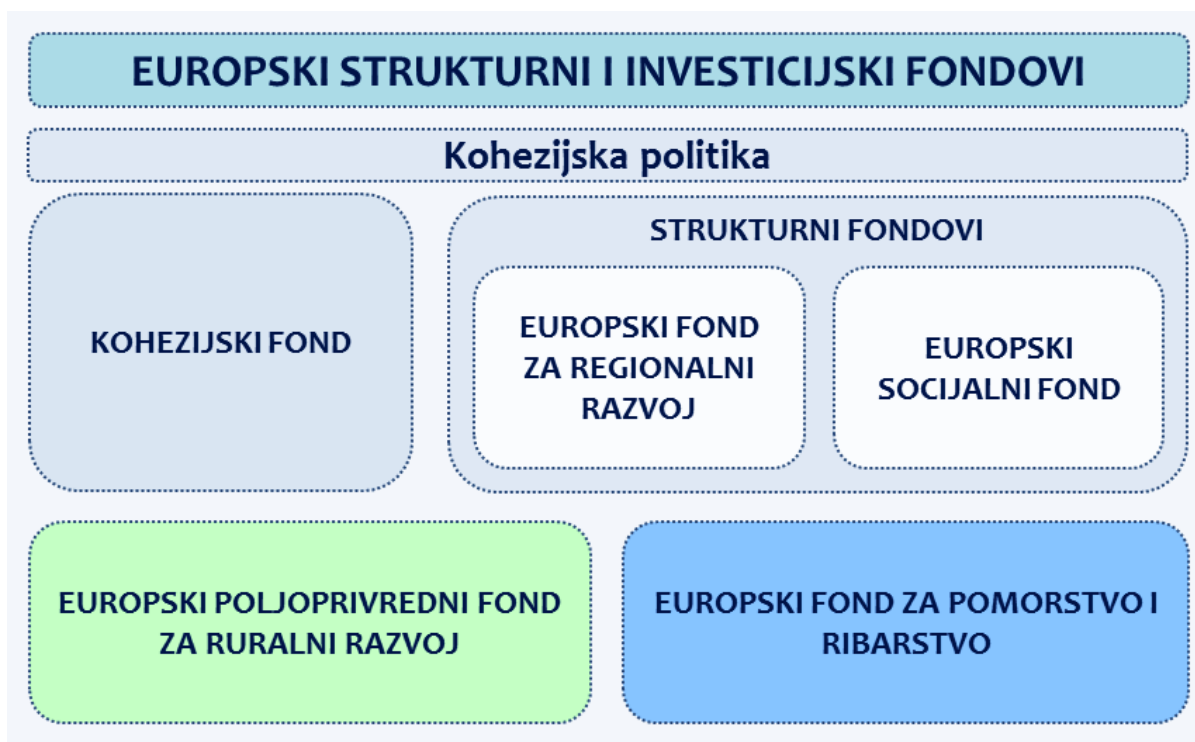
EUROPSKI STRUKTURNI I INVESTICIJSKI FONDOVI

Kohezijska politika

KOHEZIJSKI FOND

STRUKTURNI FONDOVI

EUROPSKI FOND ZA REGIONALNI RAZVOJ

EUROPSKI SOCIJALNI FOND

EUROPSKI POLJOPRIVREDNI FOND ZA RURALNI RAZVOJ

EUROPSKI FOND ZA POMORSTVO I RIBARSTVO